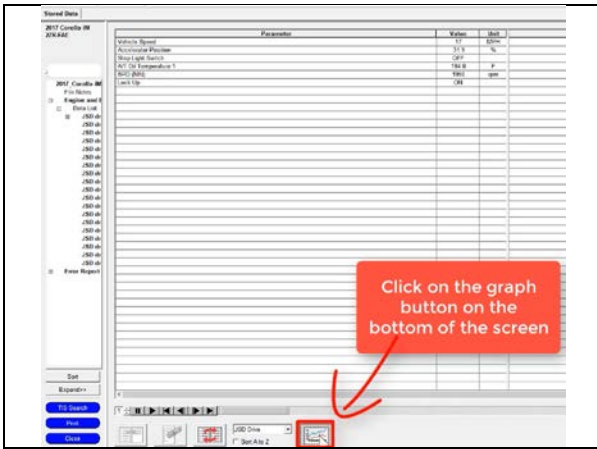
Stored Data

2017 Corolla IM
2ZR-FAE

2017 Corolla IM
File Notes
Engine and E
Data List
JSD dr
JSD dr
JSD dr
JSD dr
JSD dr
JSD dr
JSD dr
JSD dr
JSD dr
JSD dr
JSD dr
JSD dr
JSD dr
JSD dr
JSD dr
JSD dr
JSD dr
JSD dr
Error Report

| Parameter | Value | Unit |
|---|---|---|
| Vehicle Speed | 17 | MPH |
| Accelerator Position | 31.9 | % |
| Stop Light Switch | OFF | |
| A/T Oil Temperature 1 | 184.8 | F |
| SPD (NIN) | 1660 | rpm |
| Lock Up | ON | |

Click on the graph button on the bottom of the screen

Sort
Expand>>
TIS Search
Print
Close

JSD Drive
Sort A to Z